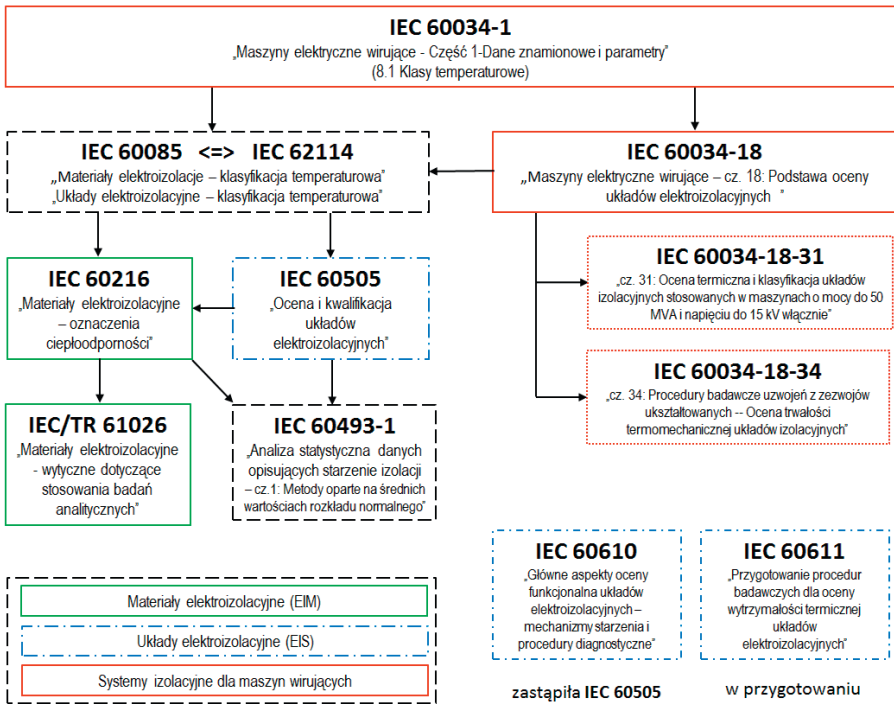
IEC 60034-1
„Maszyny elektryczne wirujące - Część 1-Dane znamionowe i parametry"
(8.1 Klasy temperaturowe)

IEC 60085 <=> IEC 62114
„Materiały elektroizolacje – klasyfikacja temperaturowa"
„Układy elektroizolacyjne – klasyfikacja temperaturowa"

IEC 60034-18
„Maszyny elektryczne wirujące – cz. 18: Podstawa oceny układów elektroizolacyjnych "

IEC 60216
„Materiały elektroizolacyjne – oznaczenia ciepłoodporności"

IEC 60505
„Ocena i kwalifikacja układów elektroizolacyjnych"

IEC 60034-18-31
„cz. 31: Ocena termiczna i klasyfikacja układów izolacyjnych stosowanych w maszynach o mocy do 50 MVA i napięciu do 15 kV włącznie"

IEC 60034-18-34
„cz. 34: Procedury badawcze uzwojeń z zezwojów ukształtowanych -- Ocena trwałości termomechanicznej układów izolacyjnych"

IEC/TR 61026
„Materiały elektroizolacyjne - wytyczne dotyczące stosowania badań analitycznych"

IEC 60493-1
„Analiza statystyczna danych opisujących starzenie izolacji – cz.1: Metody oparte na średnich wartościach rozkładu normalnego"

IEC 60610
„Główne aspekty oceny funkcjonalna układów elektroizolacyjnych – mechanizmy starzenia i procedury diagnostyczne"

IEC 60611
„Przygotowanie procedur badawczych dla oceny wytrzymałości termicznej układów elektroizolacyjnych"

Materiały elektroizolacyjne (EIM)

Układy elektroizolacyjne (EIS)

Systemy izolacyjne dla maszyn wirujących

zastąpiła IEC 60505

w przygotowaniu